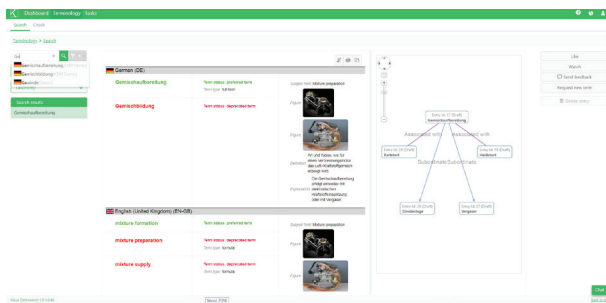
Dashboard Terminology Tasks

Search Create

Terminology > Search

Gemischaufbereitung
Gemischbildung
Gemisch

Search results
Gemischaufbereitung

German (DE)

Gemischaufbereitung
Term status: preferred term
Term type: full form

Gemischbildung
Term status: deprecated term

Subject field: mixture preparation

Figure

Figure

Definition: Art und Weise, wie für einen Verbrennungsmotor das Luft-Kraftstoffgemisch erzeugt wird.

Explanation: Die Gemischaufbereitung erfolgt entweder mit elektronischer Kraftstoffeinspritzung oder mit Vergaser.

Entry id: 17 (Draft)
Gemischaufbereitung

Associated with Associated with

Entry id: 24 (Draft)
Zündanlage

Entry id: 15 (Draft)
Saugrohr

Subordinate Subordinate

Entry id: 26 (Draft)
Einspritzanlage

Entry id: 27 (Draft)
Vergaser

Like
Watch
Send feedback
Request new term
Delete entry

English (United Kingdom) (EN-GB)

mixture formation
Term status: preferred term

mixture preparation
Term status: deprecated term
Term type: formula

mixture supply
Term status: deprecated term
Term type: formula

Subject field: mixture preparation

Figure

Chat